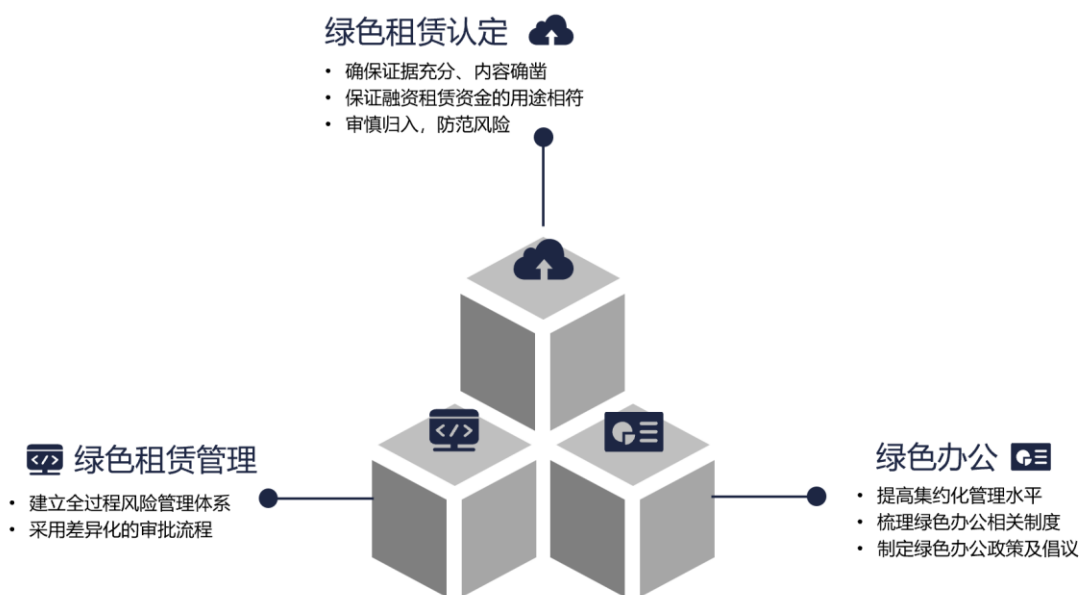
绿色租赁认定

• 确保证据充分、内容确凿
• 保证融资租赁资金的用途相符
• 审慎归入，防范风险

绿色租赁管理

• 建立全过程风险管理体系
• 采用差异化的审批流程

绿色办公

• 提高集约化管理水平
• 梳理绿色办公相关制度
• 制定绿色办公政策及倡议